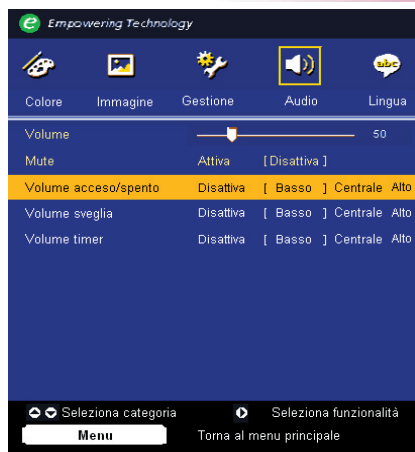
Empowering Technology

abc

Colore Immagine Gestione Audio Lingua

| | | |
|---|---|---|
| Volume | | 50 |
| Mute | Attiva | [ Disattiva ] |
| Volume acceso/spento | Disattiva | [ Basso ] Centrale Alto |
| Volume sveglia | Disattiva | [ Basso ] Centrale Alto |
| Volume timer | Disattiva | [ Basso ] Centrale Alto |

Seleziona categoria Seleziona funzionalità

Menu Torna al menu principale